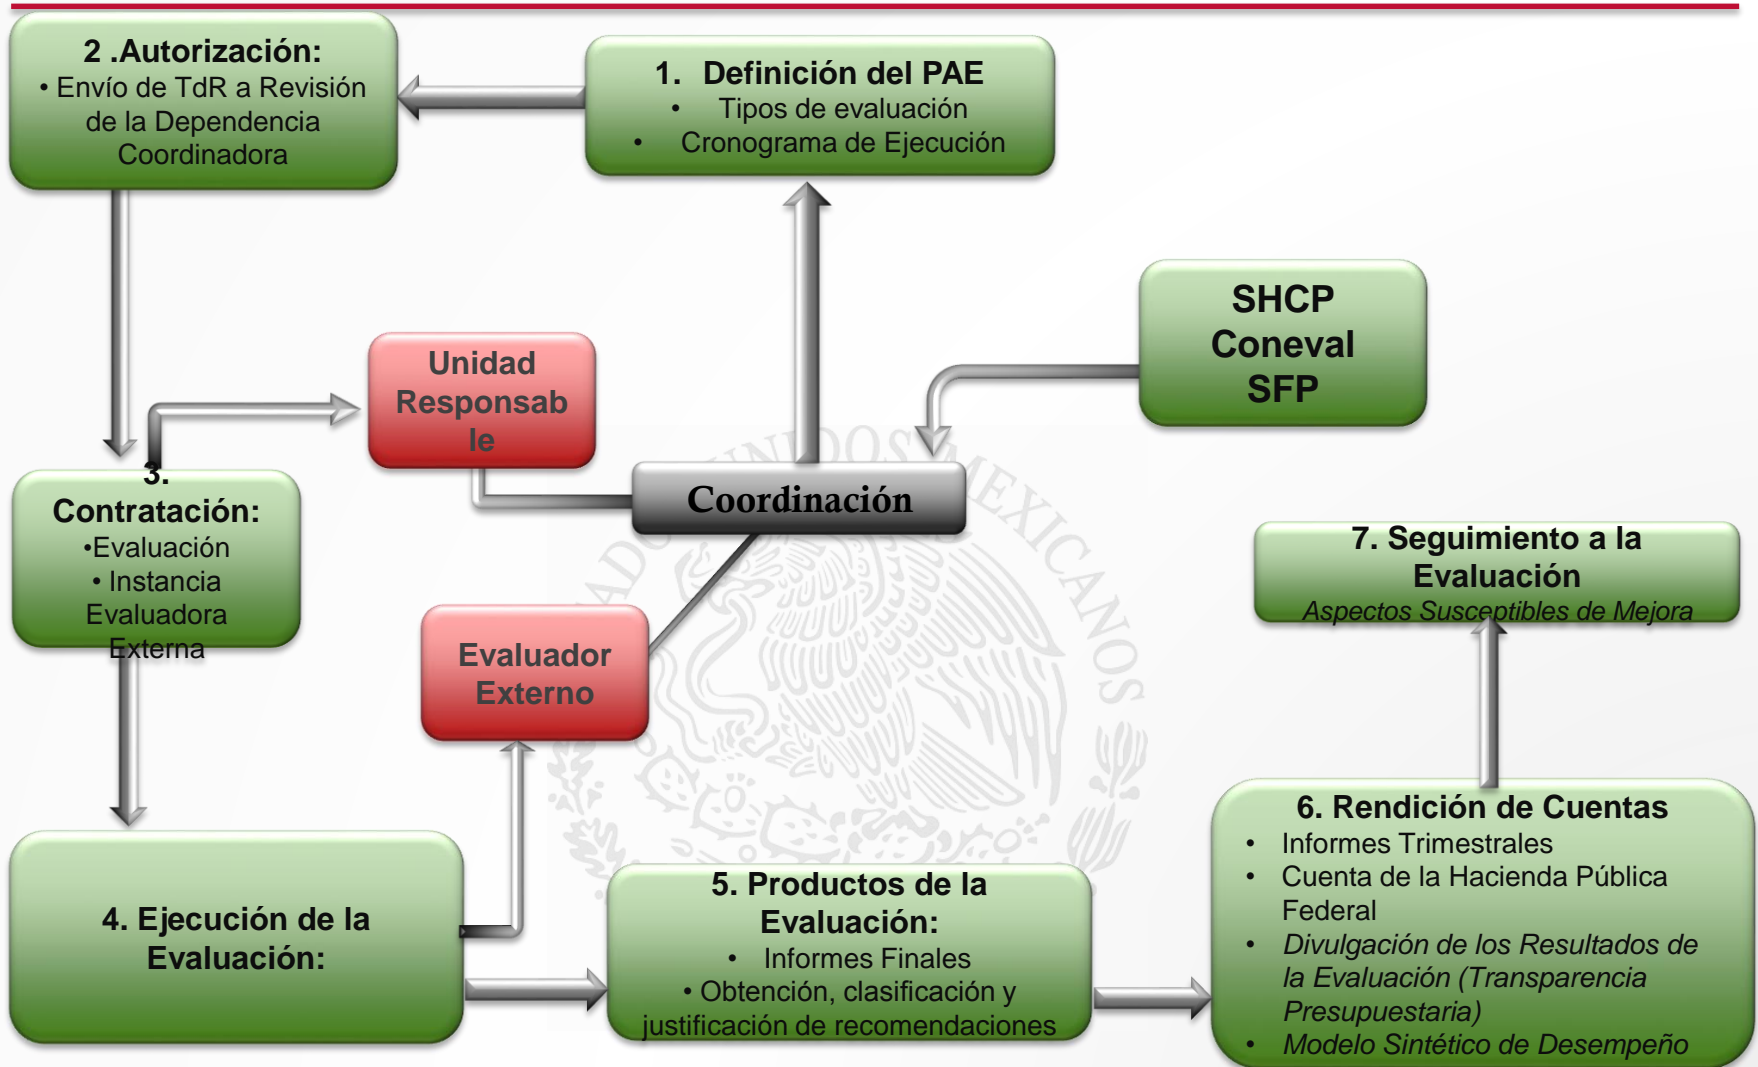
2 .Autorización:
• Envío de TdR a Revisión de la Dependencia Coordinadora

1. Definición del PAE
• Tipos de evaluación
• Cronograma de Ejecución

SHCP
Coneval
SFP

Unidad Responsab le

Coordinación

3. Contratación:
•Evaluación
• Instancia Evaluadora Externa

Evaluador Externo

7. Seguimiento a la Evaluación
Aspectos Susceptibles de Mejora

4. Ejecución de la Evaluación:

5. Productos de la Evaluación:
• Informes Finales
• Obtención, clasificación y justificación de recomendaciones

6. Rendición de Cuentas
• Informes Trimestrales
• Cuenta de la Hacienda Pública Federal
• Divulgación de los Resultados de la Evaluación (Transparencia Presupuestaria)
• Modelo Sintético de Desempeño

ESTADOS UNIDOS MEXICANOS